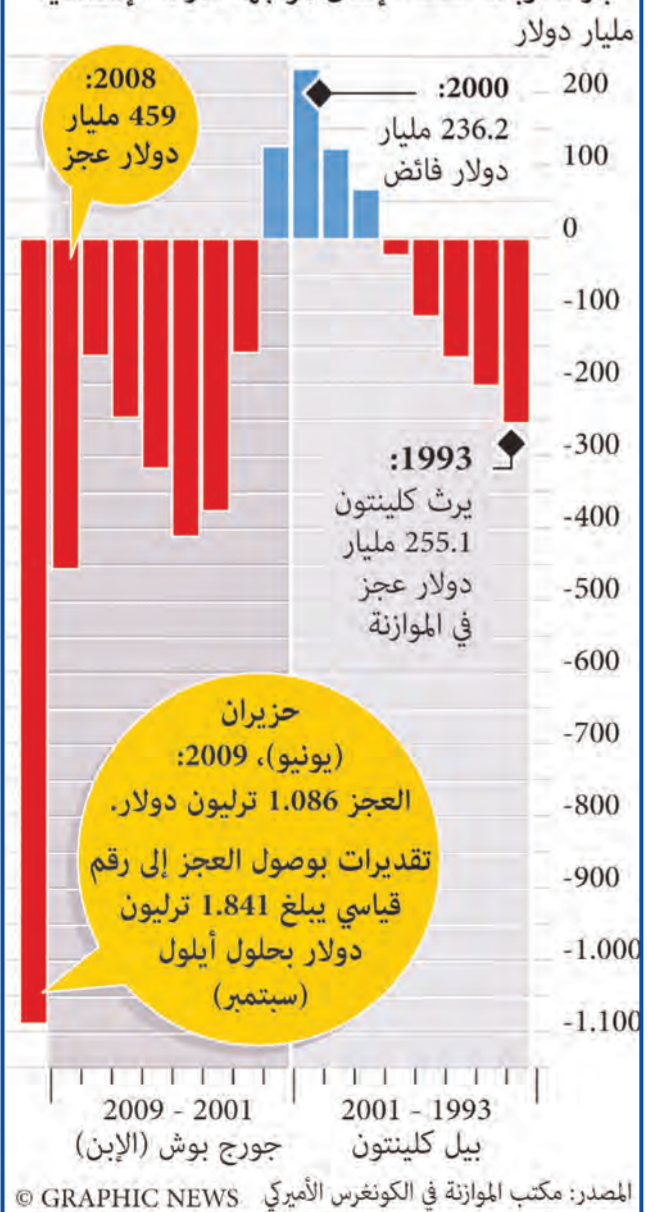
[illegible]
مليار دولار

:2008
459 مليار
دولار عجز

:2000
236.2 مليار
دولار فائض

200
100
0
-100
-200
-300
-400
-500
-600
-700
-800
-900
-1.000
-1.100

:1993
يرث كلينتون
255.1 مليار
دولار عجز
في الموازنة

حزيران
(يونيو)، 2009:
العجز 1.086 ترليون دولار.
تقديرات بوصول العجز إلى رقم
قياسي يبلغ 1.841 ترليون
دولار بحلول أيلول
(سبتمبر)

2009 - 2001
جورج بوش (الإبن)

2001 - 1993
بيل كلينتون

© GRAPHIC NEWS
المصدر: مكتب الموازنة في الكونغرس الأميركي